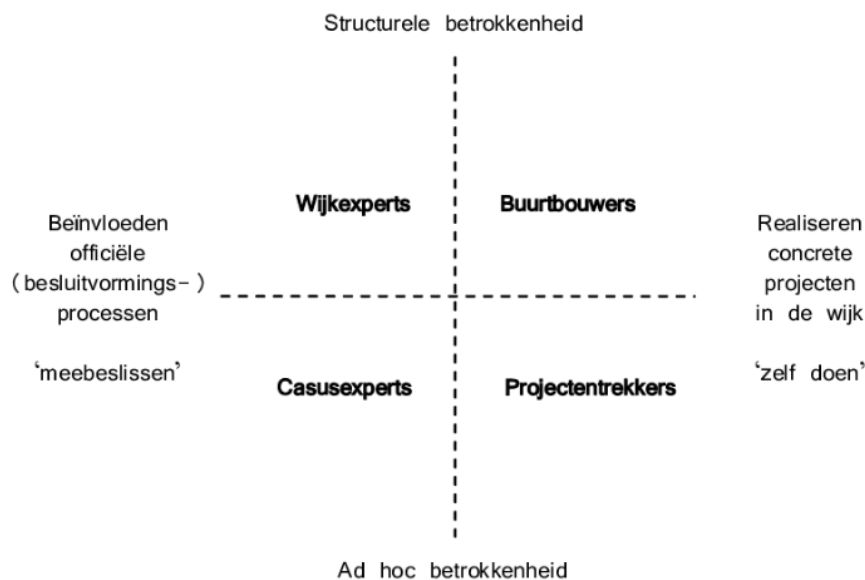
Structurele betrokkenheid

Beïnvloeden officiële (besluitvormings- ) processen

'meebeslissen'

Wijkexperts

Buurtbouwers

Casusexperts

Projectentrekkers

Realiseren concrete projecten in de wijk

'zelf doen'

Ad hoc betrokkenheid